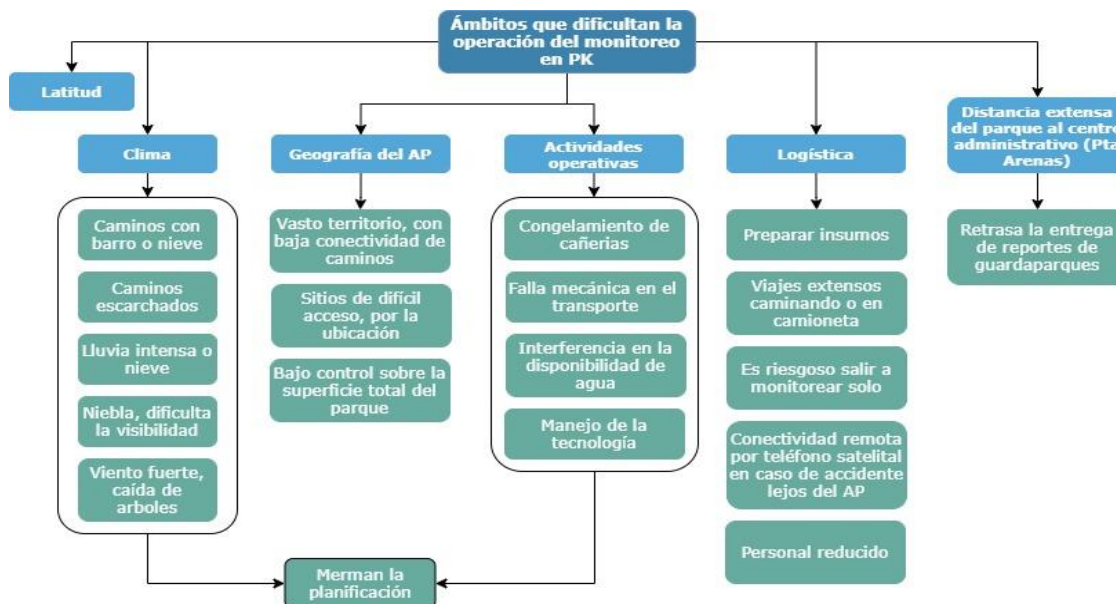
Ámbitos que dificultan la operación del monitoreo en PK

Latitud

Clima

Caminos con barro o nieve

Caminos escarchados

Lluvia intensa o nieve

Niebla, dificulta la visibilidad

Viento fuerte, caída de arboles

Geografía del AP

Vasto territorio, con baja conectividad de caminos

Sitios de difícil acceso, por la ubicación

Bajo control sobre la superficie total del parque

Actividades operativas

Congelamiento de cañerias

Falla mecánica en el transporte

Interferencia en la disponibilidad de agua

Manejo de la tecnología

Logística

Preparar insumos

Viajes extensos caminando o en camioneta

Es riesgoso salir a monitorear solo

Conectividad remota por teléfono satelital en caso de accidente lejos del AP

Personal reducido

Distancia extensa del parque al centro administrativo (Pta Arenas)

Retrasa la entrega de reportes de guardaparques

Merman la planificación